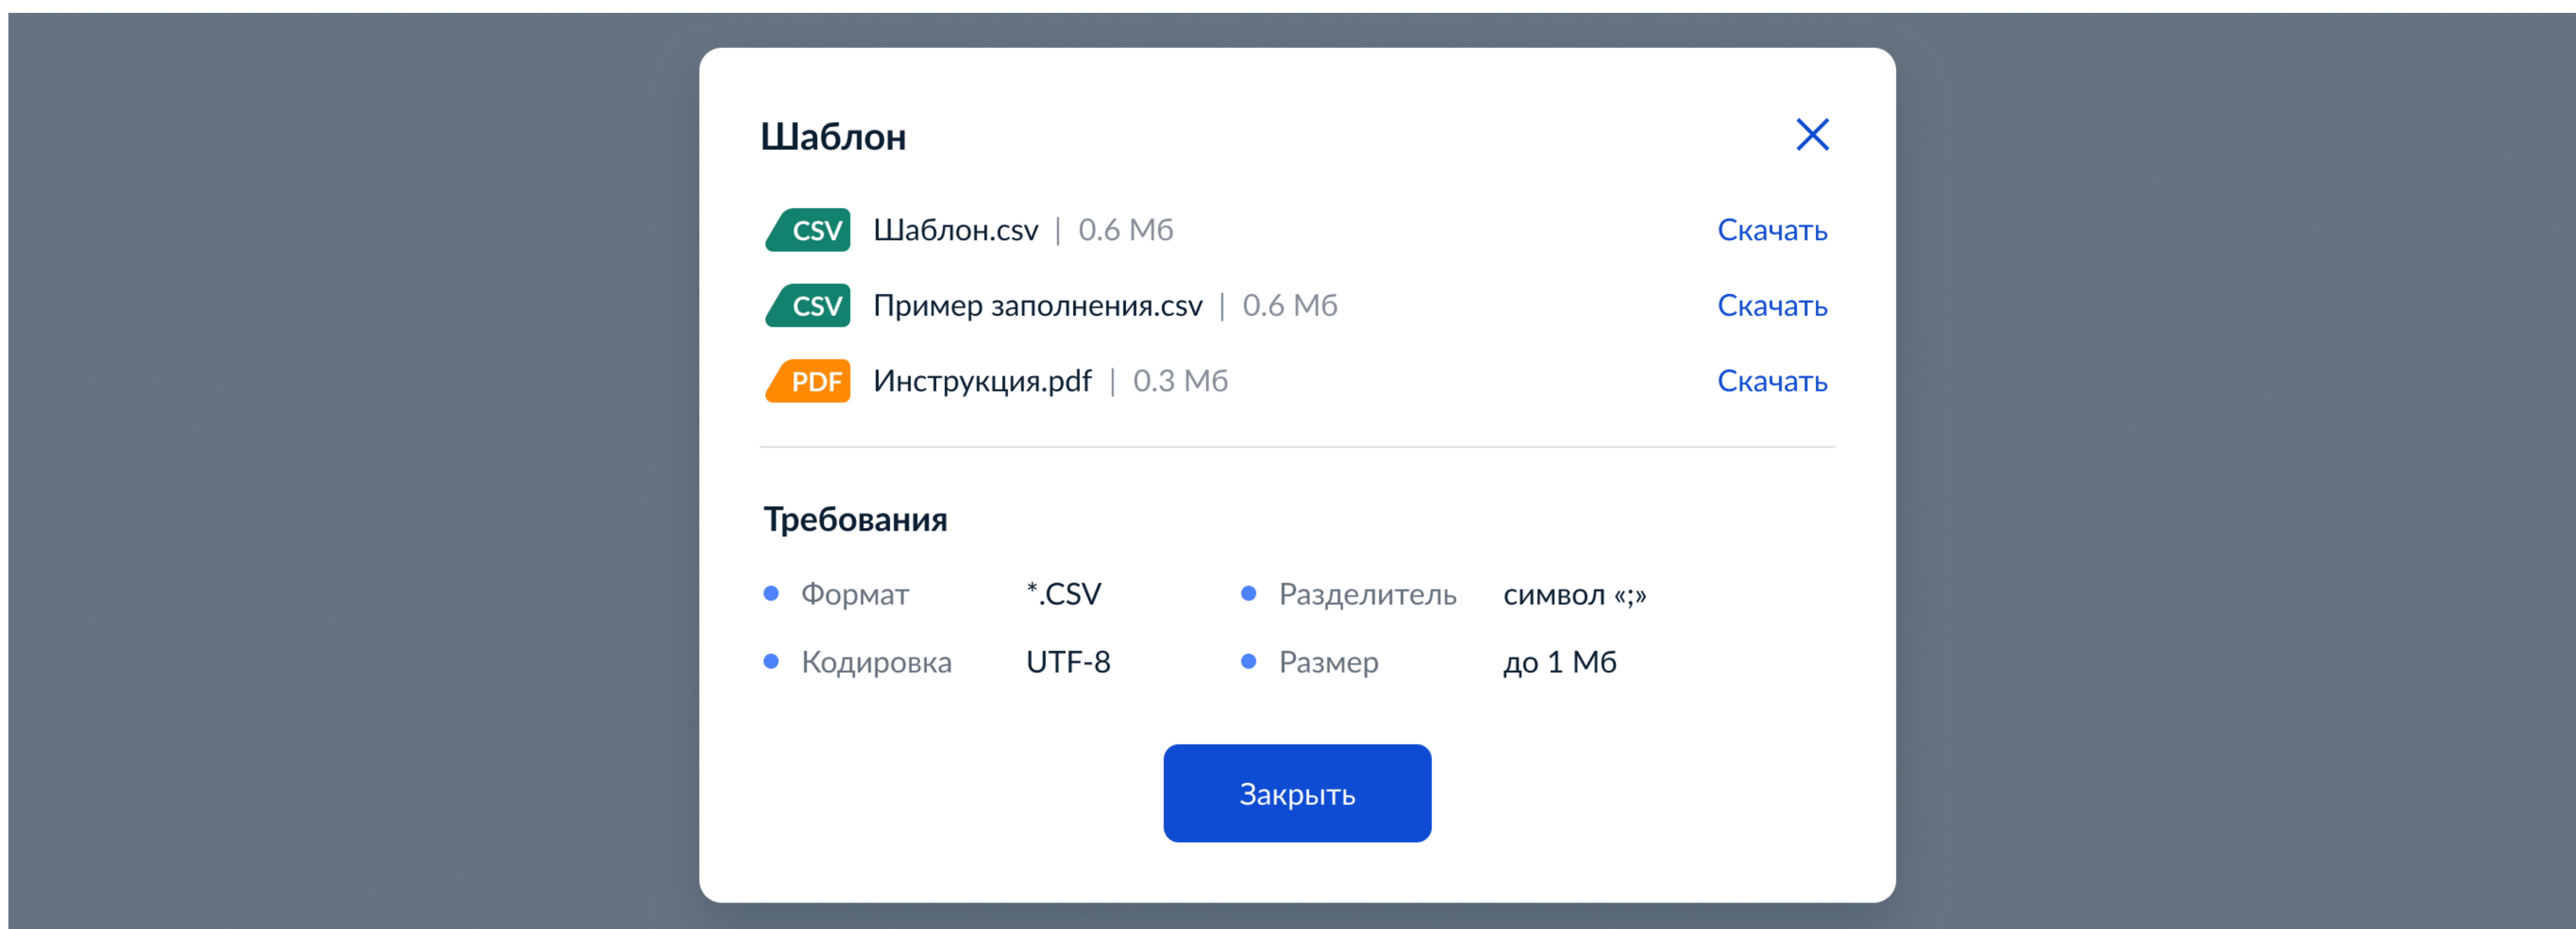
Шаблон

CSV Шаблон.csv | 0.6 Мб Скачать

CSV Пример заполнения.csv | 0.6 Мб Скачать

PDF Инструкция.pdf | 0.3 Мб Скачать

Требования

Формат *.CSV
Разделитель символ «;»
Кодировка UTF-8
Размер до 1 Мб

Закрыть